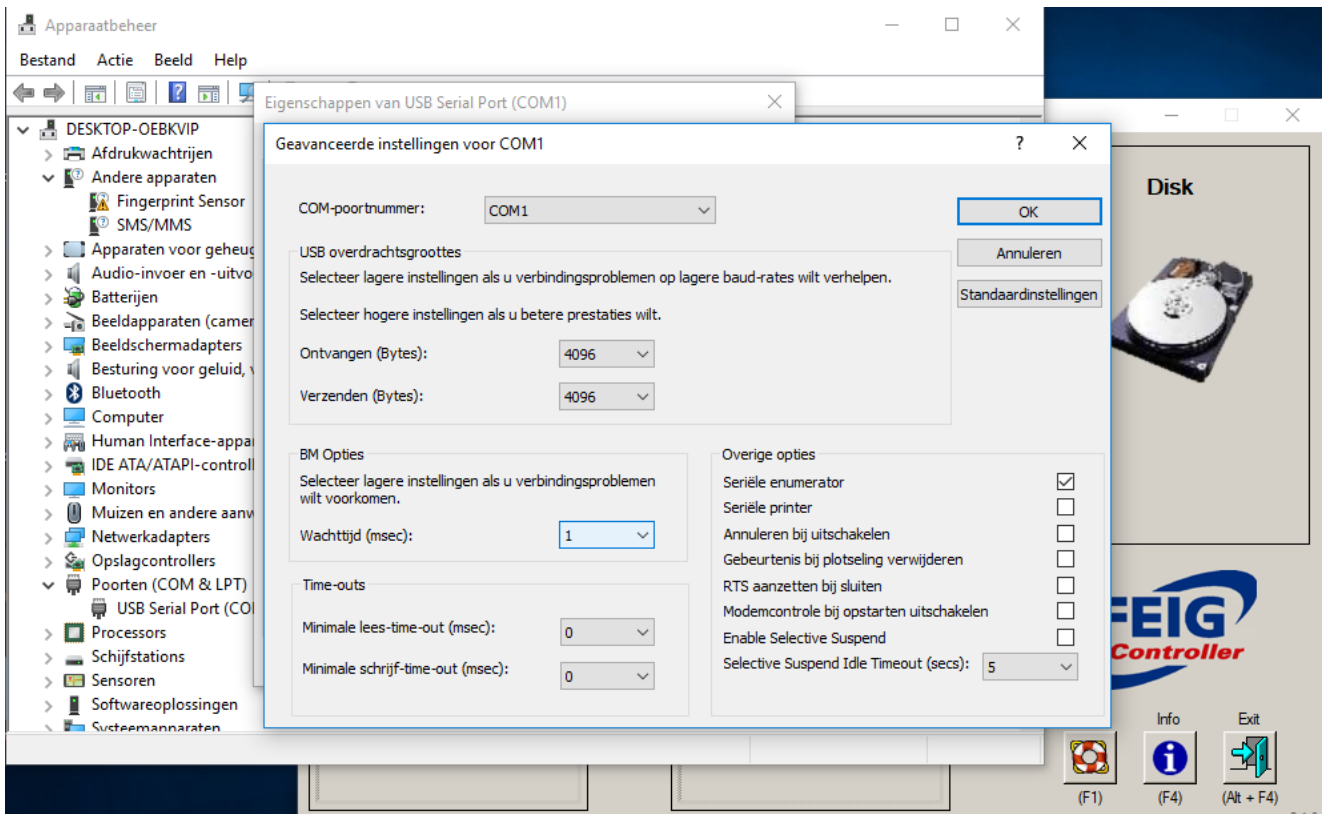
Apparaatbeheer

Bestand Actie Beeld Help

DESKTOP-OEBKVIP
Afdrukwachtrijen
Andere apparaten
Fingerprint Sensor
SMS/MMS
Apparaten voor geheug
Audio-invoer en -uitvo
Batterijen
Beeldapparaten (camer
Beeldschermadapters
Besturing voor geluid, v
Bluetooth
Computer
Human Interface-appar
IDE ATA/ATAPI-controll
Monitors
Muizen en andere aanw
Netwerkadapters
Opslagcontrollers
Poorten (COM & LPT)
USB Serial Port (CO
Processors
Schijfstations
Sensoren
Softwareoplossingen
Systeemapparaten

Eigenschappen van USB Serial Port (COM1)

Geavanceerde instellingen voor COM1

COM-poortnummer: COM1

OK
Annuleren
Standaardinstellingen

USB overdrachtsgroottes
Selecteer lagere instellingen als u verbindingsproblemen op lagere baud-rates wilt verhelpen.

Selecteer hogere instellingen als u betere prestaties wilt.

Ontvangen (Bytes): 4096

Verzenden (Bytes): 4096

BM Opties
Selecteer lagere instellingen als u verbindingsproblemen wilt voorkomen.

Wachttijd (msec): 1

Time-outs

Minimale lees-time-out (msec): 0

Minimale schrijf-time-out (msec): 0

Overige opties
Seriële enumerator
Seriële printer
Annuleren bij uitschakelen
Gebeurtenis bij plotseling verwijderen
RTS aanzetten bij sluiten
Modemcontrole bij opstarten uitschakelen
Enable Selective Suspend
Selective Suspend Idle Timeout (secs): 5

Disk

FEIG
Controller

Info Exit
(F1) (F4) (Alt + F4)